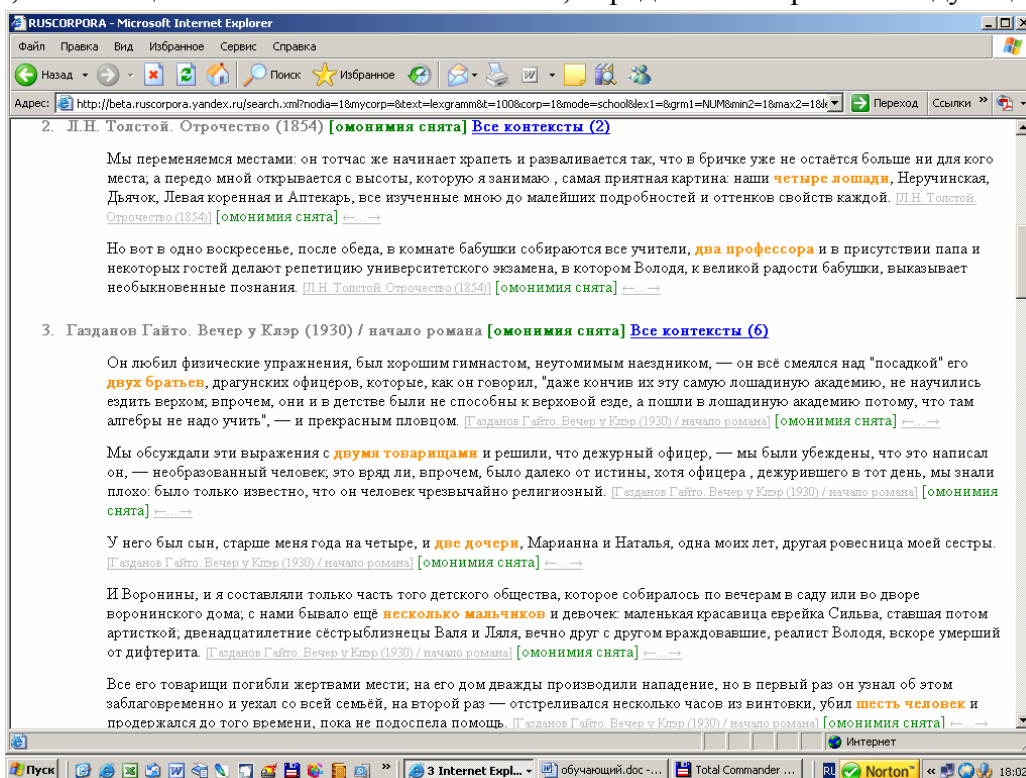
RUSCORPORA - Microsoft Internet Explorer

Файл Правка Вид Избранное Сервис Справка

Назад Поиск Избранное

Адрес: http://beta.ruscorpora.yandex.ru/search.xml?nodia=1&mycorp=&text=lexgramm&t=100&corp=1&mode=school&lex1=&grm1=NUM&min2=1&max2=1&l Переход Ссылки

2. Л.Н. Толстой. Отрочество (1854) [омонимия снята] Все контексты (2)

Мы переменяемся местами: он тотчас же начинает храпеть и разваливается так, что в бричке уже не остаётся больше ни для кого места; а передо мной открывается с высоты, которую я занимаю , самая приятная картина: наши четыре лошади, Неручинская, Дьячок, Левая коренная и Аптекарь, все изученные мною до малейших подробностей и оттенков свойств каждой. [Л.Н. Толстой. Отрочество (1854)] [омонимия снята] ←...→

Но вот в одно воскресенье, после обеда, в комнате бабушки собираются все учители, два профессора и в присутствии папа и некоторых гостей делают репетицию университетского экзамена, в котором Володя, к великой радости бабушки, выказывает необыкновенные познания. [Л.Н. Толстой. Отрочество (1854)] [омонимия снята] ←...→

3. Газданов Гайто. Вечер у Клэр (1930) / начало романа [омонимия снята] Все контексты (6)

Он любил физические упражнения, был хорошим гимнастом, неутомимым наездником, — он всё смеялся над "посадкой" его двух братьев, драгунских офицеров, которые, как он говорил, "даже кончив их эту самую лошадиную академию, не научились ездить верхом; впрочем, они и в детстве были не способны к верховой езде, а пошли в лошадиную академию потому, что там алгебры не надо учить", — и прекрасным пловцом. [Газданов Гайто. Вечер у Клэр (1930) / начало романа] [омонимия снята] ←...→

Мы обсуждали эти выражения с двумя товарищами и решили, что дежурный офицер, — мы были убеждены, что это написал он, — необразованный человек; это вряд ли, впрочем, было далеко от истины, хотя офицера , дежурившего в тот день, мы знали плохо: было только известно, что он человек чрезвычайно религиозный. [Газданов Гайто. Вечер у Клэр (1930) / начало романа] [омонимия снята] ←...→

У него был сын, старше меня года на четыре, и две дочери, Марианна и Наталья, одна моих лет, другая ровесница моей сестры. [Газданов Гайто. Вечер у Клэр (1930) / начало романа] [омонимия снята] ←...→

И Воронины, и я составляли только часть того детского общества, которое собиралось по вечерам в саду или во дворе воронинского дома; с нами бывало ещё несколько мальчиков и девочек: маленькая красавица еврейка Сильва, ставшая потом артисткой; двенадцатилетние сёстрыблизнецы Валя и Ляля, вечно друг с другом враждовавшие, реалист Володя, вскоре умерший от дифтерита. [Газданов Гайто. Вечер у Клэр (1930) / начало романа] [омонимия снята] ←...→

Все его товарищи погибли жертвами мести; на его дом дважды производили нападение, но в первый раз он узнал об этом заблаговременно и уехал со всей семьёй, на второй раз — отстреливался несколько часов из винтовки, убил шесть человек и продержался до того времени, пока не подоспела помощь. [Газданов Гайто. Вечер у Клэр (1930) / начало романа] [омонимия снята] ←...→

Интернет

Пуск 3 Internet Expl... обучающий.doc -... Total Commander ... RU Norton 18:02